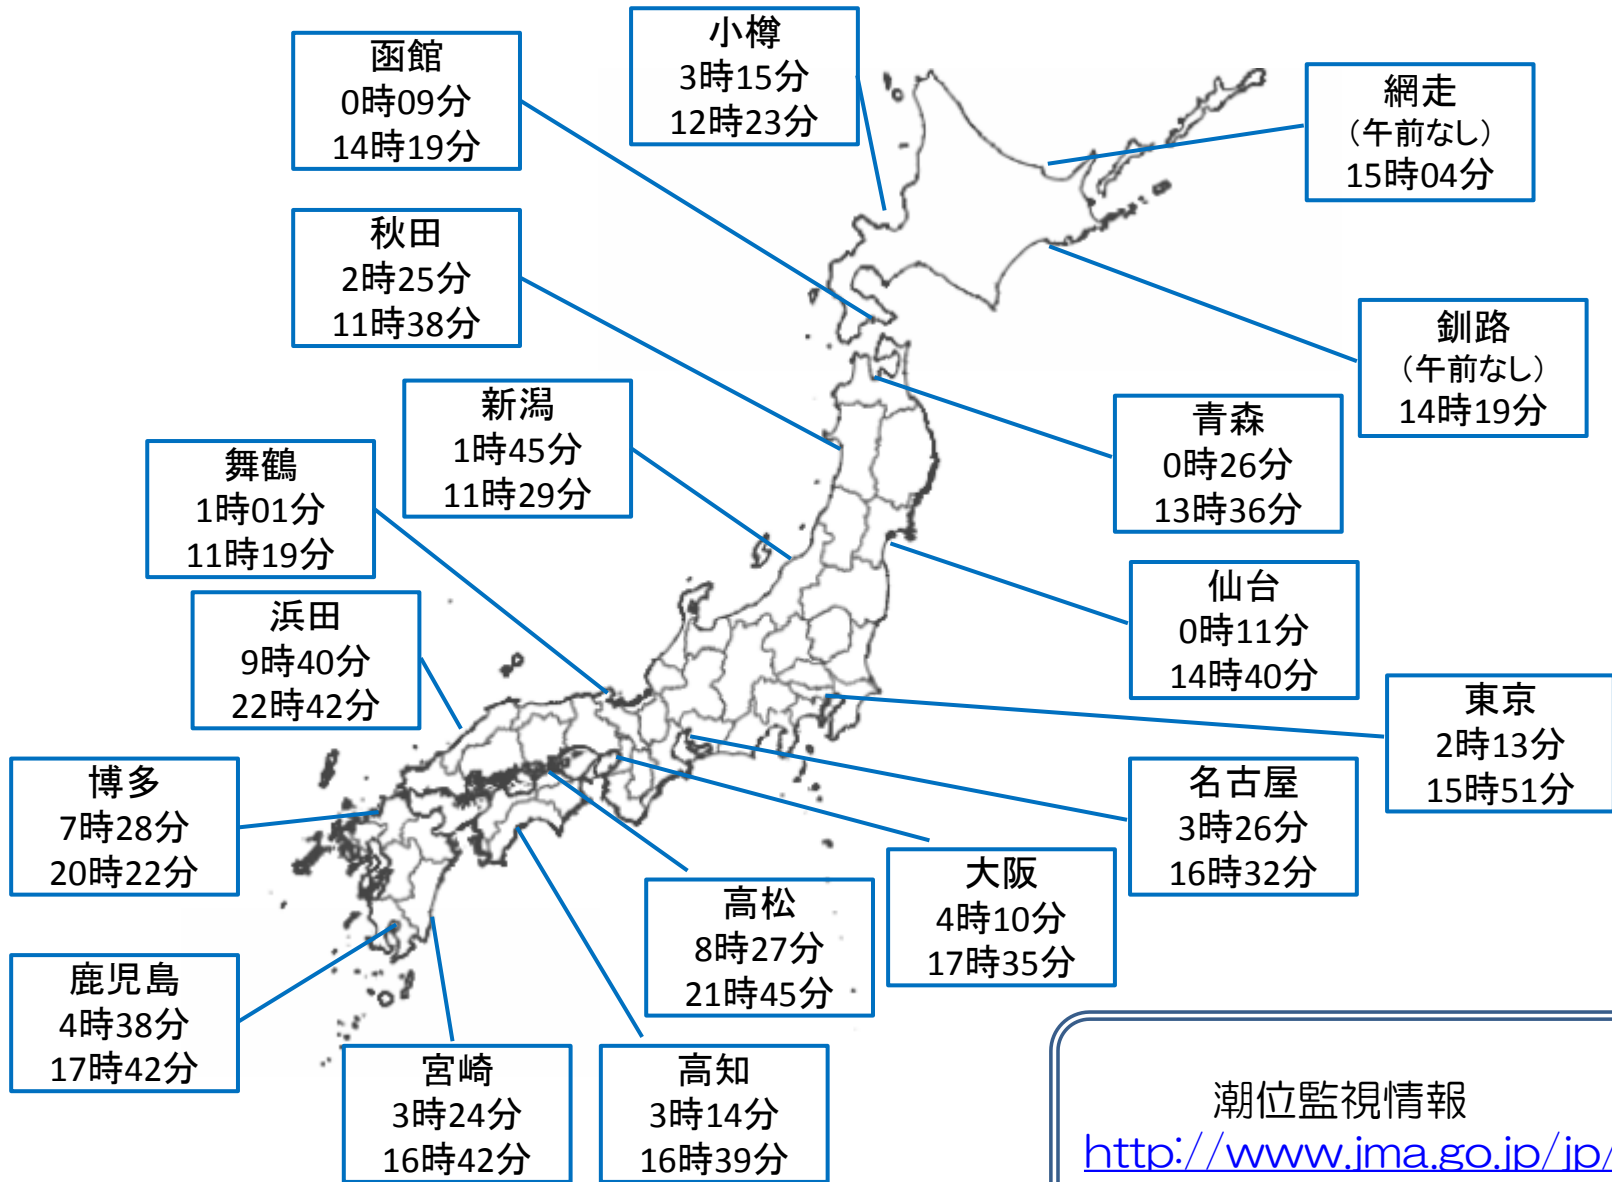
函館
0時09分
14時19分

小樽
3時15分
12時23分

網走
（午前なし）
15時04分

秋田
2時25分
11時38分

釧路
（午前なし）
14時19分

新潟
1時45分
11時29分

青森
0時26分
13時36分

舞鶴
1時01分
11時19分

仙台
0時11分
14時40分

浜田
9時40分
22時42分

東京
2時13分
15時51分

博多
7時28分
20時22分

名古屋
3時26分
16時32分

大阪
4時10分
17時35分

高松
8時27分
21時45分

鹿児島
4時38分
17時42分

宮崎
3時24分
16時42分

高知
3時14分
16時39分

潮位監視情報
http://www.jma.go.jp/jp/